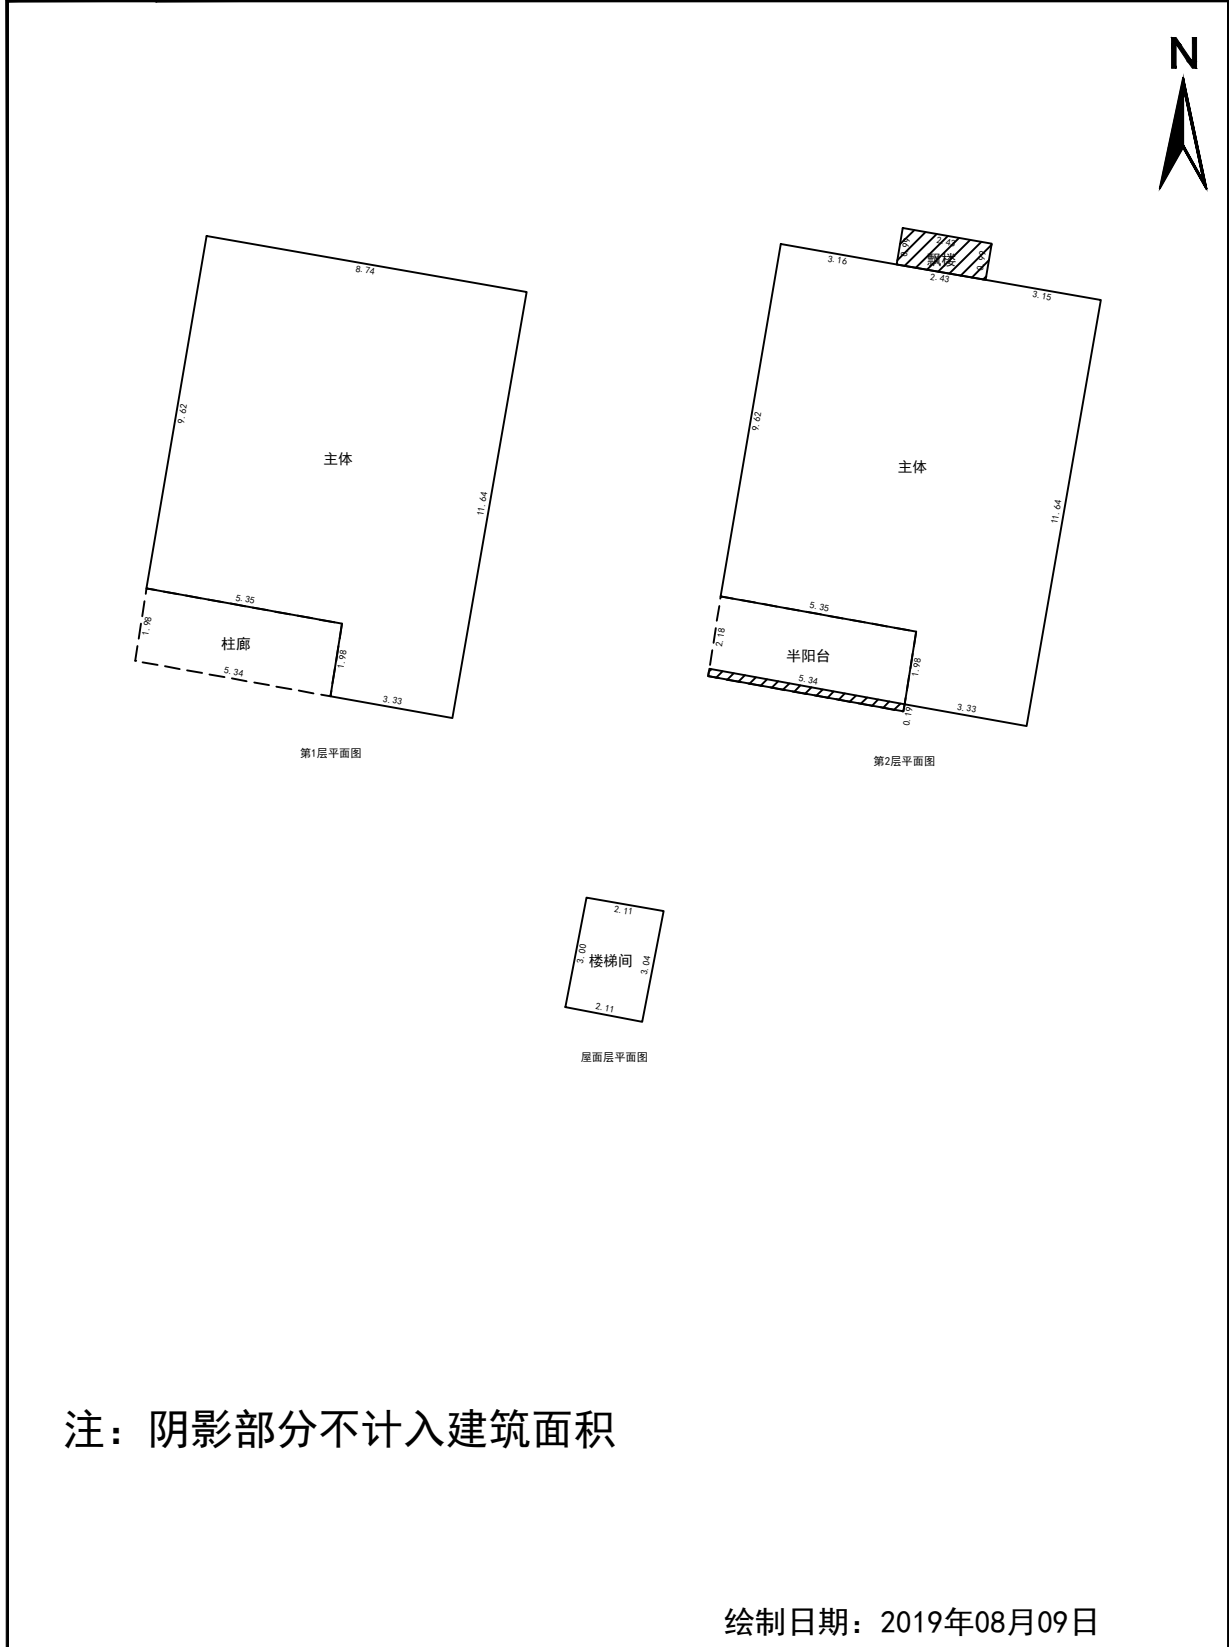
N

8.74
9.62
主体
11.64
5.35
1.98
柱廊
1.98
5.34
3.33
第1层平面图

0.97
2.43
飘楼
0.97
3.16
2.43
3.15
9.62
主体
11.64
5.35
2.18
半阳台
1.98
5.34
0.17
3.33
第2层平面图

2.11
3.00
楼梯间
3.04
2.11
屋面层平面图

注：阴影部分不计入建筑面积

绘制日期：2019年08月09日